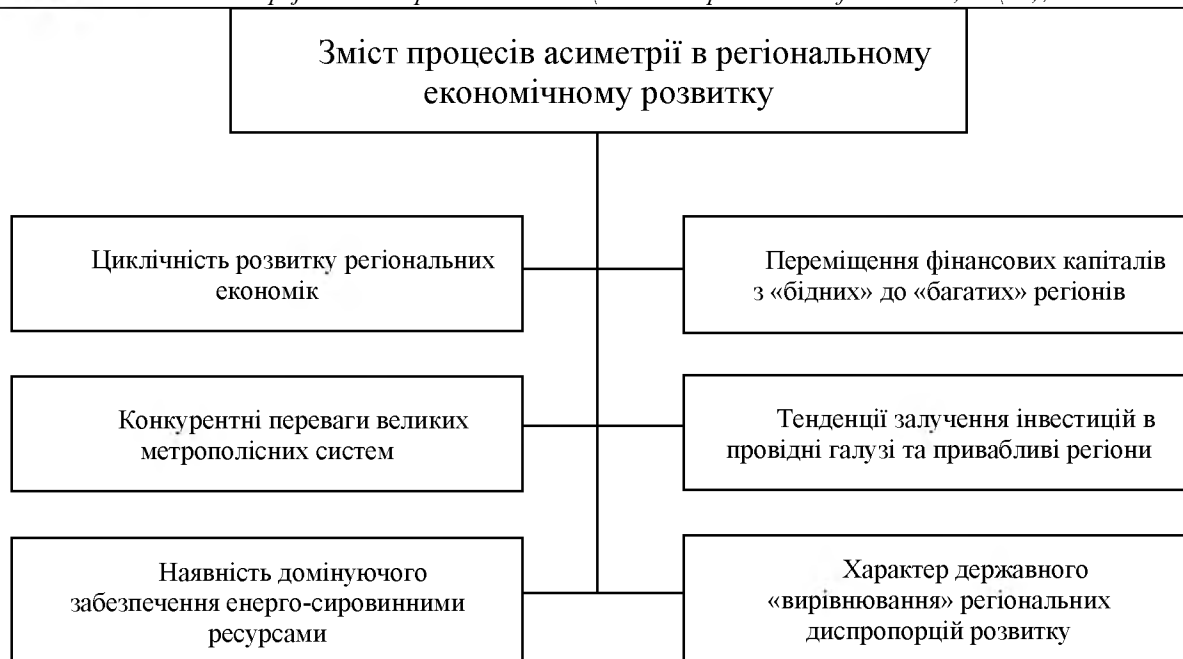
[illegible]

Зміст процесів асиметрії в регіональному економічному розвитку

Циклічність розвитку регіональних економік

Переміщення фінансових капіталів з «бідних» до «багатих» регіонів

Конкурентні переваги великих метрополісних систем

Тенденції залучення інвестицій в провідні галузі та привабливі регіони

Наявність домінуючого забезпечення енерго-сировинними ресурсами

Характер державного «вирівнювання» регіональних диспропорцій розвитку